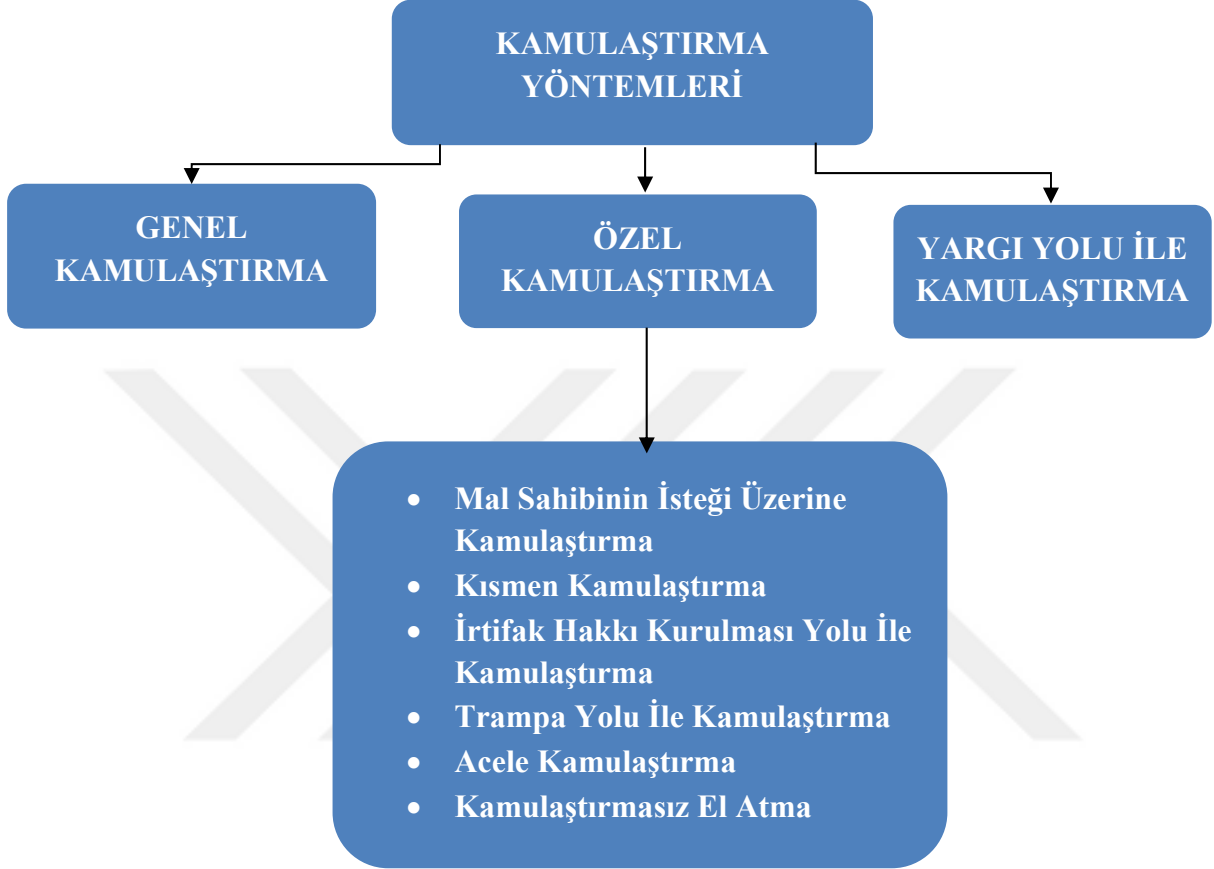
KAMULAŞTIRMA YÖNTEMLERİ

GENEL KAMULAŞTIRMA

ÖZEL KAMULAŞTIRMA

YARGI YOLU İLE KAMULAŞTIRMA

- Mal Sahibinin İsteği Üzerine Kamulaştırma
- Kısmen Kamulaştırma
- İrtifak Hakkı Kurulması Yolu İle Kamulaştırma
- Trampa Yolu İle Kamulaştırma
- Acele Kamulaştırma
- Kamulaştırmasız El Atma